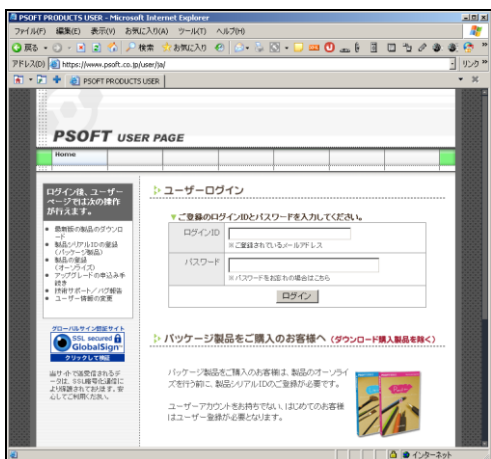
PSOFT PRODUCTS USER - Microsoft Internet Explorer

ファイル(F) 編集(E) 表示(V) お気に入り(A) ツール(T) ヘルプ(H)

戻る 検索 お気に入り

アドレス(D) https://www.psoft.co.jp/user/ja/ リンク

PSOFT PRODUCTS USER

PSOFT USER PAGE

Home

ログイン後、ユーザーページでは次の操作が行えます。

- 最新版の製品のダウンロード
- 製品シリアルIDの登録(パッケージ製品)
- 製品の登録(オーソライズ)
- アップグレードの申込み手続き
- 技術サポート／バグ報告
- ユーザー情報の変更

グローバルサイン認証サイト

SSL secured GlobalSign

クリックして検証

当サイトで送受信されるデータは、SSL暗号化通信により保護されております。安心してご利用ください。

ユーザーログイン

ご登録のログインIDとパスワードを入力してください。

| ログインID | ※ご登録されているメールアドレス |
|---|---|
| パスワード | ※パスワードをお忘れの場合はこちら |

ログイン

パッケージ製品をご購入のお客様へ（ダウンロード購入製品を除く）

パッケージ製品をご購入のお客様は、製品のオーソライズを行う前に、製品シリアルIDのご登録が必要です。

ユーザーアカウントをお持ちでない、はじめてのお客様はユーザー登録が必要となります。

インターネット